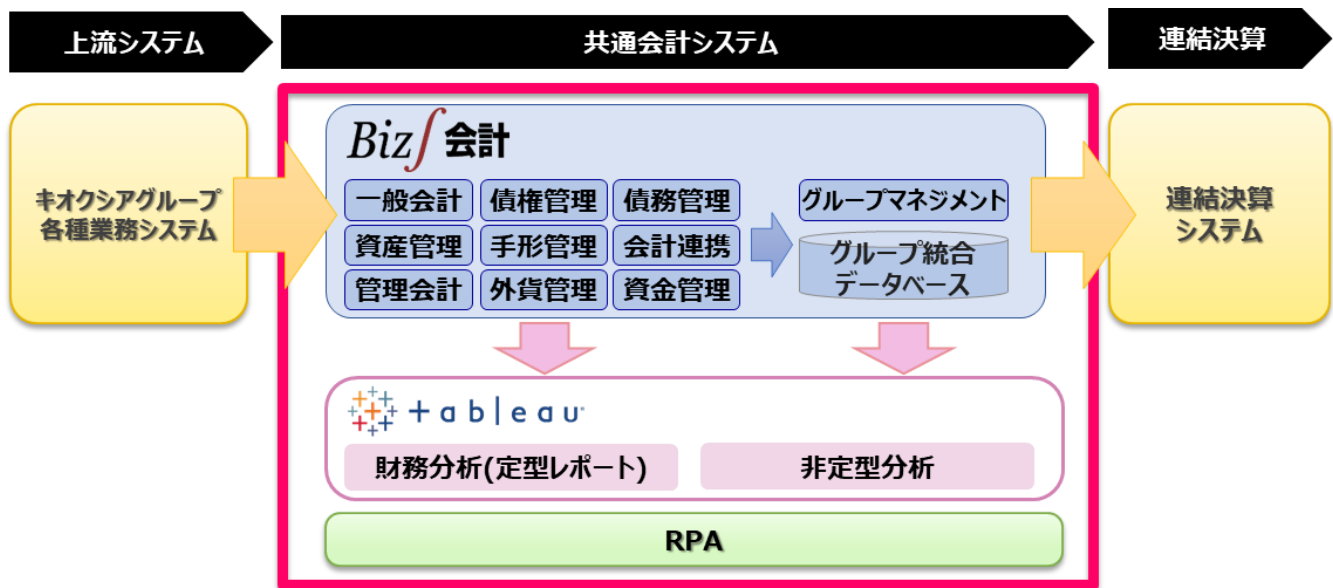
上流システム

共通会計システム

連結決算

キオクシアグループ各種業務システム

Biz∫会計

一般会計 債権管理 債務管理

資産管理 手形管理 会計連携

管理会計 外貨管理 資金管理

グループマネジメント

グループ統合データベース

連結決算システム

tableau

財務分析(定型レポート)

非定型分析

RPA